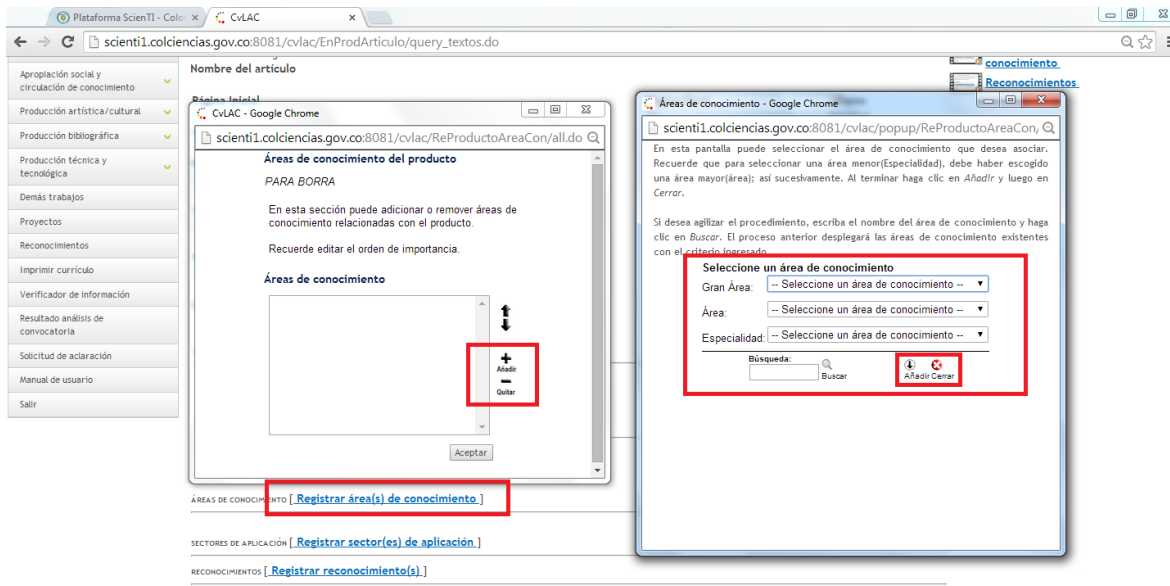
Plataforma ScienTI - Colo × CvLAC ×

scienti1.colciencias.gov.co:8081/cvlac/EnProdArticulo/query_textos.do

Apropiación social y circulación de conocimiento
Producción artística/cultural
Producción bibliográfica
Producción técnica y tecnológica
Demás trabajos
Proyectos
Reconocimientos
Imprimir currículo
Verificador de información
Resultado análisis de convocatoria
Solicitud de aclaración
Manual de usuario
Salir

Nombre del artículo

Página Inicial

conocimiento
Reconocimientos

CvLAC - Google Chrome
scienti1.colciencias.gov.co:8081/cvlac/ReProductoAreaCon/all.do

Áreas de conocimiento del producto

PARA BORRA

En esta sección puede adicionar o remover áreas de conocimiento relacionadas con el producto.

Recuerde editar el orden de importancia.

Áreas de conocimiento

Añadir
Quitar

Aceptar

Áreas de conocimiento - Google Chrome
scienti1.colciencias.gov.co:8081/cvlac/popup/ReProductoAreaCon/

En esta pantalla puede seleccionar el área de conocimiento que desea asociar. Recuerde que para seleccionar una área menor(Especialidad), debe haber escogido una área mayor(área); así sucesivamente. Al terminar haga clic en Añadir y luego en Cerrar.

Si desea agilizar el procedimiento, escriba el nombre del área de conocimiento y haga clic en Buscar. El proceso anterior desplegará las áreas de conocimiento existentes con el criterio ingresado.

Seleccione un área de conocimiento
Gran Área: -- Seleccione un área de conocimiento --
Área: -- Seleccione un área de conocimiento --
Especialidad: -- Seleccione un área de conocimiento --

Búsqueda:
Buscar
Añadir Cerrar

ÁREAS DE CONOCIMIENTO [ Registrar área(s) de conocimiento ]

SECTORES DE APLICACIÓN [ Registrar sector(es) de aplicación ]

RECONOCIMIENTOS [ Registrar reconocimiento(s) ]